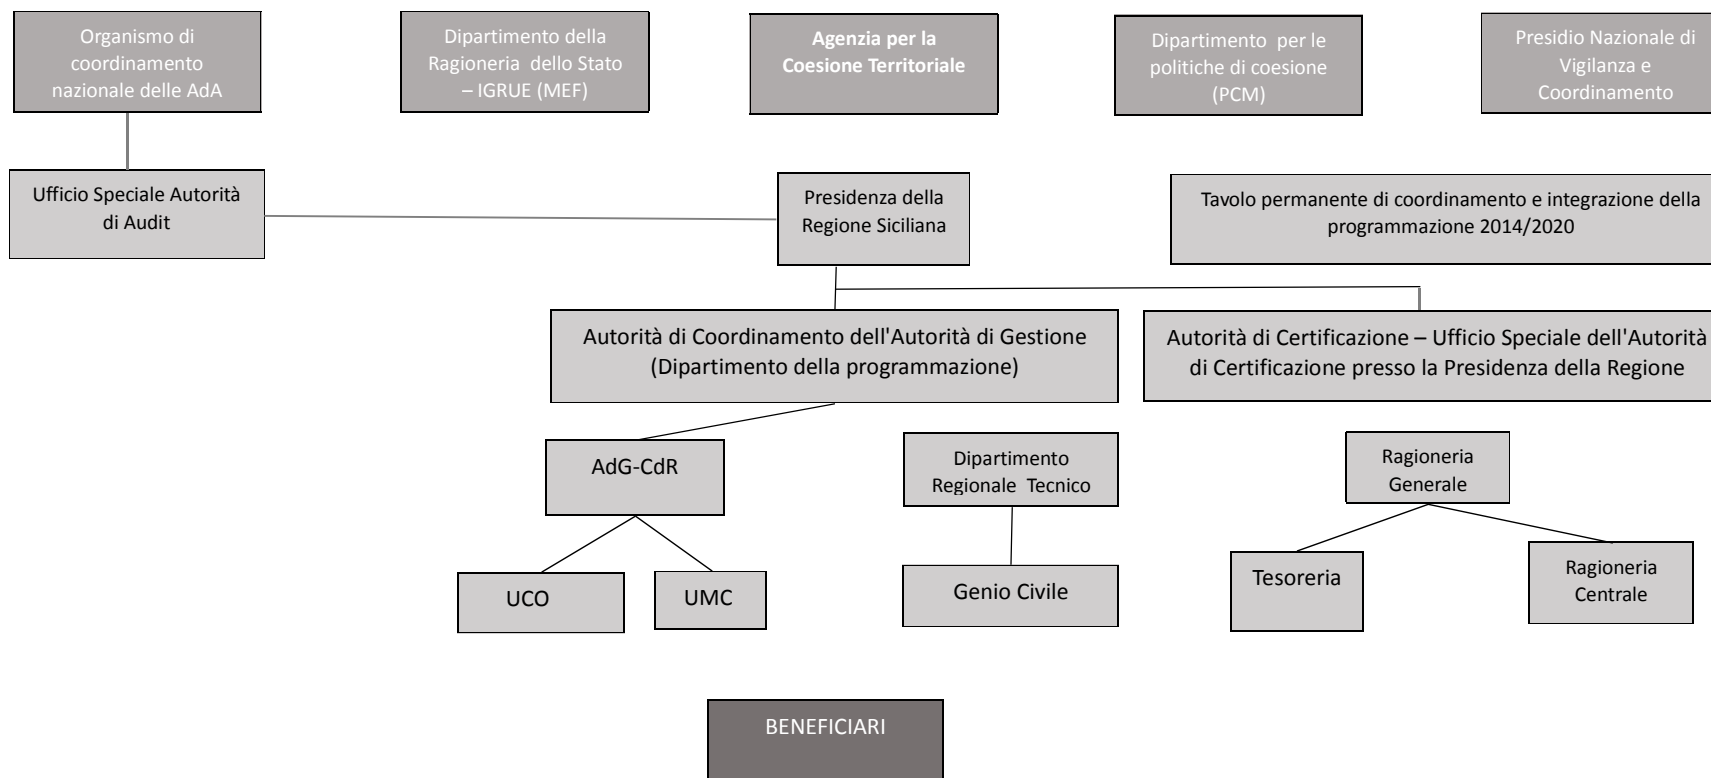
Organismo di coordinamento nazionale delle AdA

Dipartimento della Ragioneria dello Stato – IGRUE (MEF)

Agenzia per la Coesione Territoriale

Dipartimento per le politiche di coesione (PCM)

Presidio Nazionale di Vigilanza e Coordinamento

Ufficio Speciale Autorità di Audit

Presidenza della Regione Siciliana

Tavolo permanente di coordinamento e integrazione della programmazione 2014/2020

Autorità di Coordinamento dell'Autorità di Gestione (Dipartimento della programmazione)

Autorità di Certificazione – Ufficio Speciale dell'Autorità di Certificazione presso la Presidenza della Regione

AdG-CdR

Dipartimento Regionale Tecnico

Ragioneria Generale

UCO

UMC

Genio Civile

Tesoreria

Ragioneria Centrale

BENEFICIARI